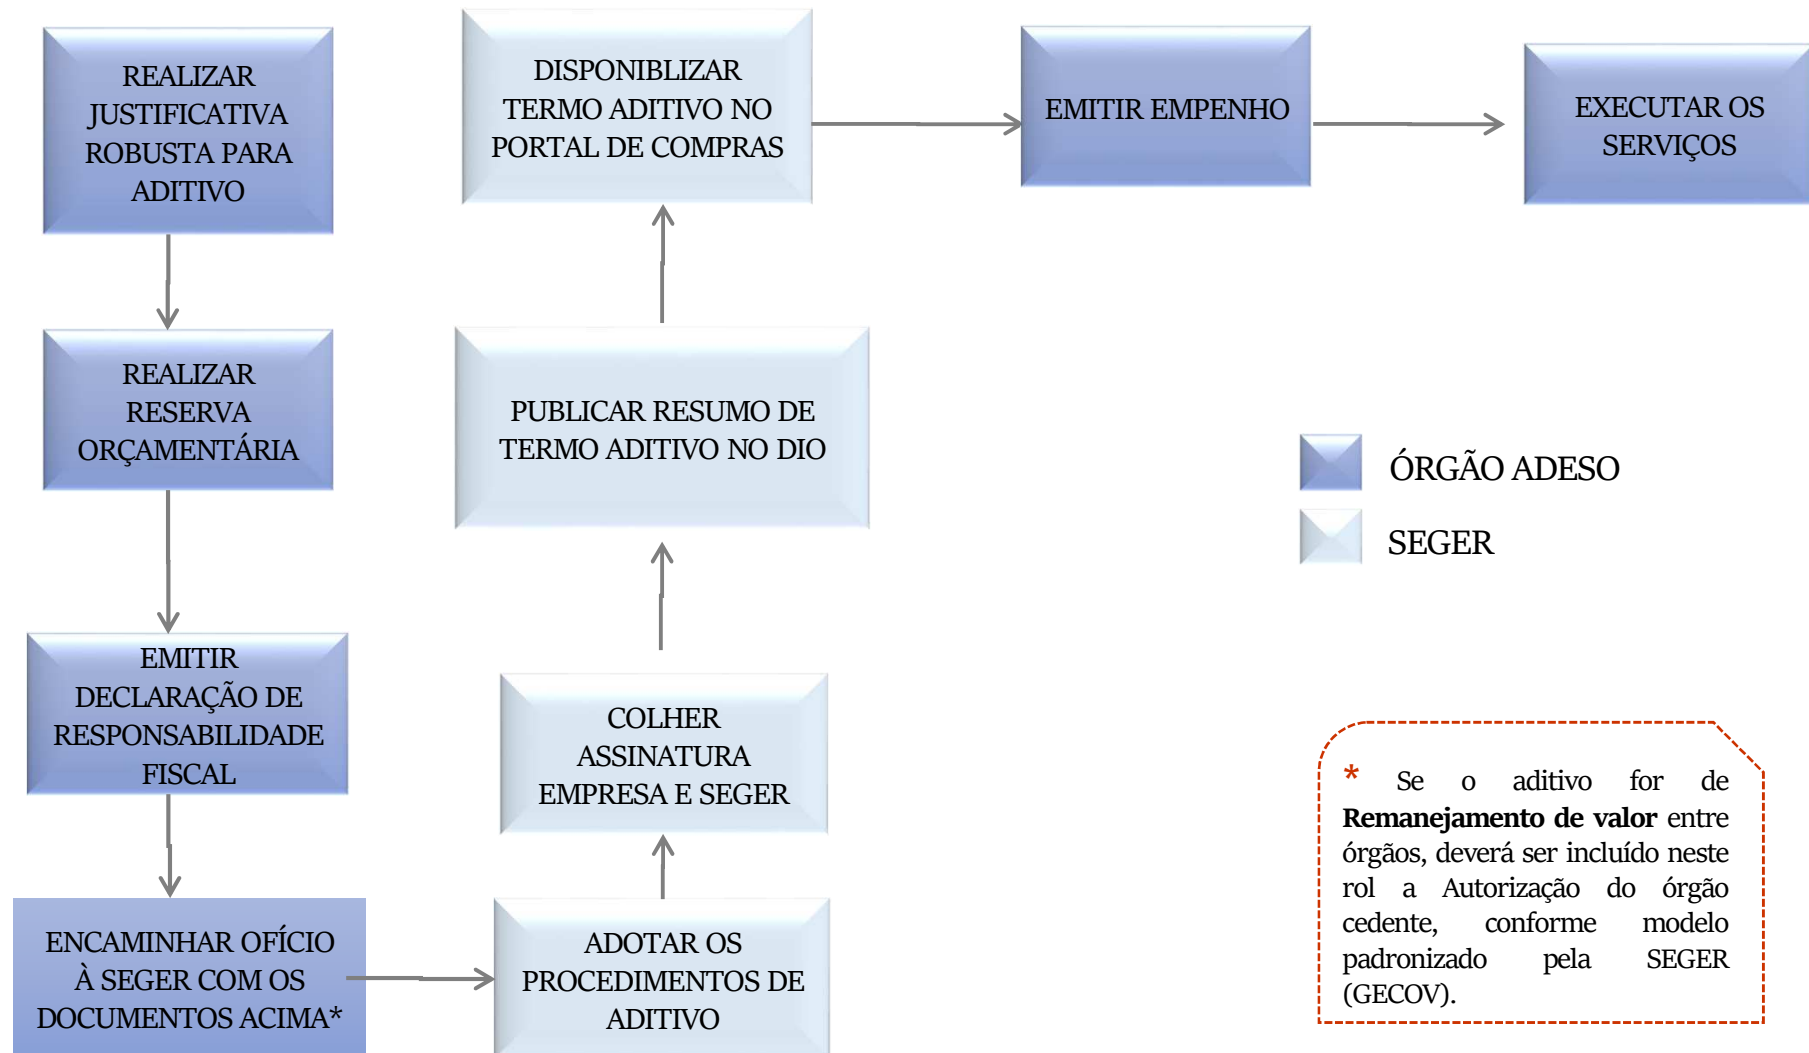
REALIZAR JUSTIFICATIVA ROBUSTA PARA ADITIVO

REALIZAR RESERVA ORÇAMENTÁRIA

EMITIR DECLARAÇÃO DE RESPONSABILIDADE FISCAL

ENCAMINHAR OFÍCIO À SEGER COM OS DOCUMENTOS ACIMA*

ADOTAR OS PROCEDIMENTOS DE ADITIVO

COLHER ASSINATURA EMPRESA E SEGER

PUBLICAR RESUMO DE TERMO ADITIVO NO DIO

DISPONIBLIZAR TERMO ADITIVO NO PORTAL DE COMPRAS

EMITIR EMPENHO

EXECUTAR OS SERVIÇOS

ÓRGÃO ADESO

SEGER

* Se o aditivo for de **Remanejamento de valor** entre órgãos, deverá ser incluído neste rol a Autorização do órgão cedente, conforme modelo padronizado pela SEGER (GECOV).